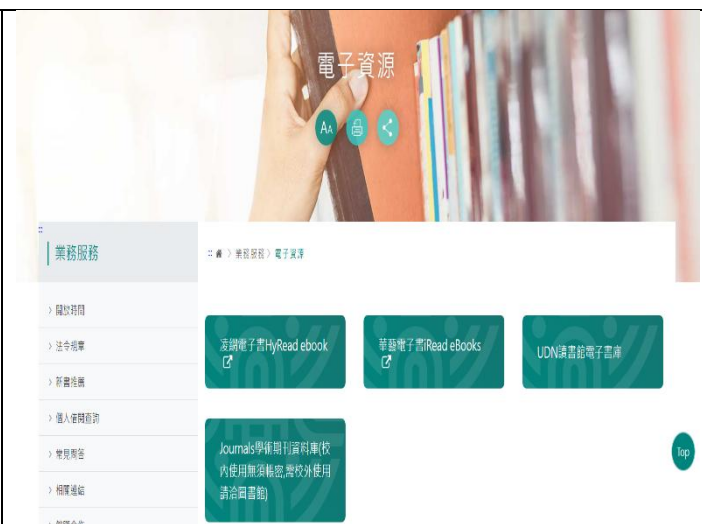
電子資源

AA

業務服務

::: 首頁 > 業務服務 > 電子資源

> 開放時間

> 法令規章

> 新書推薦

> 個人借閱查詢

> 常見問答

> 相關連結

凌網電子書HyRead ebook

華藝電子書iRead eBooks

UDN讀書館電子書庫

Journals學術期刊資料庫(校內使用無須帳密,需校外使用請洽圖書館)

Top